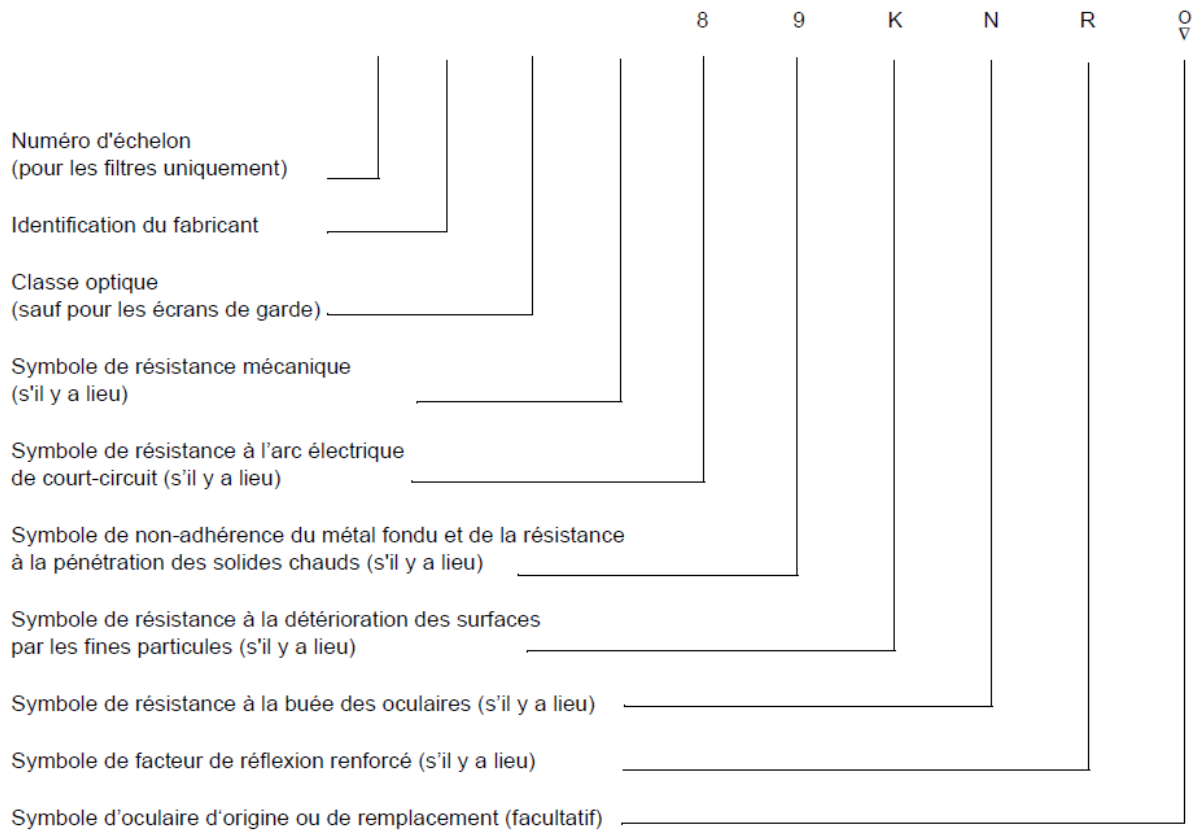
8 9 K N R O ∇

Numéro d'échelon
(pour les filtres uniquement)

Identification du fabricant

Classe optique
(sauf pour les écrans de garde)

Symbole de résistance mécanique
(s'il y a lieu)

Symbole de résistance à l'arc électrique
de court-circuit (s'il y a lieu)

Symbole de non-adhérence du métal fondu et de la résistance
à la pénétration des solides chauds (s'il y a lieu)

Symbole de résistance à la détérioration des surfaces
par les fines particules (s'il y a lieu)

Symbole de résistance à la buée des oculaires (s'il y a lieu)

Symbole de facteur de réflexion renforcé (s'il y a lieu)

Symbole d'oculaire d'origine ou de remplacement (facultatif)